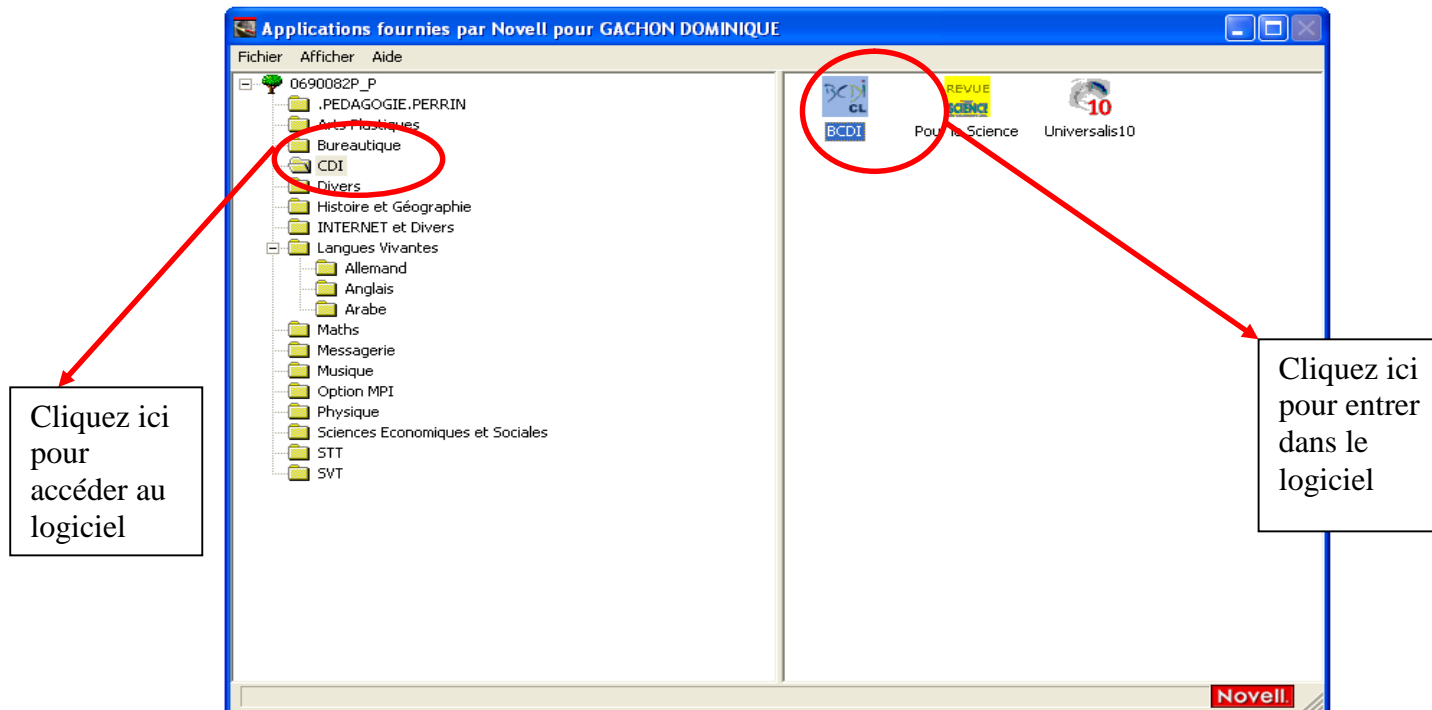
Applications fournies par Novell pour GACHON DOMINIQUE

Fichier Afficher Aide

0690082P_P
.PEDAGOGIE.PERRIN
Arts Plastiques
Bureautique
CDI
Divers
Histoire et Géographie
INTERNET et Divers
Langues Vivantes
Allemand
Anglais
Arabe
Maths
Messagerie
Musique
Option MPI
Physique
Sciences Economiques et Sociales
STT
SVT

BCDI CL
BCDI
REVUE SCIENCE
Pour la Science
10
Universalis10

Novell

Cliquez ici pour accéder au logiciel

Cliquez ici pour entrer dans le logiciel